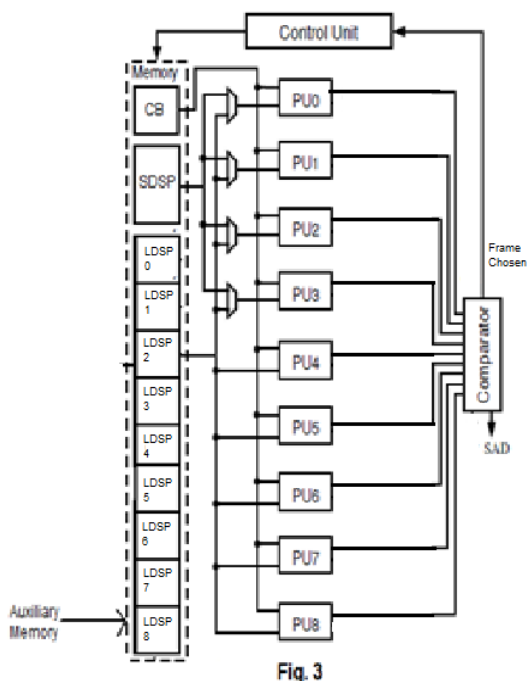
Control Unit

Memory

CB

SDSP

LDSP 0

LDSP 1

LDSP 2

LDSP 3

LDSP 4

LDSP 5

LDSP 6

LDSP 7

LDSP 8

Auxiliary Memory

PU0

PU1

PU2

PU3

PU4

PU5

PU6

PU7

PU8

Frame Chosen

Comparator

SAD

Fig. 3